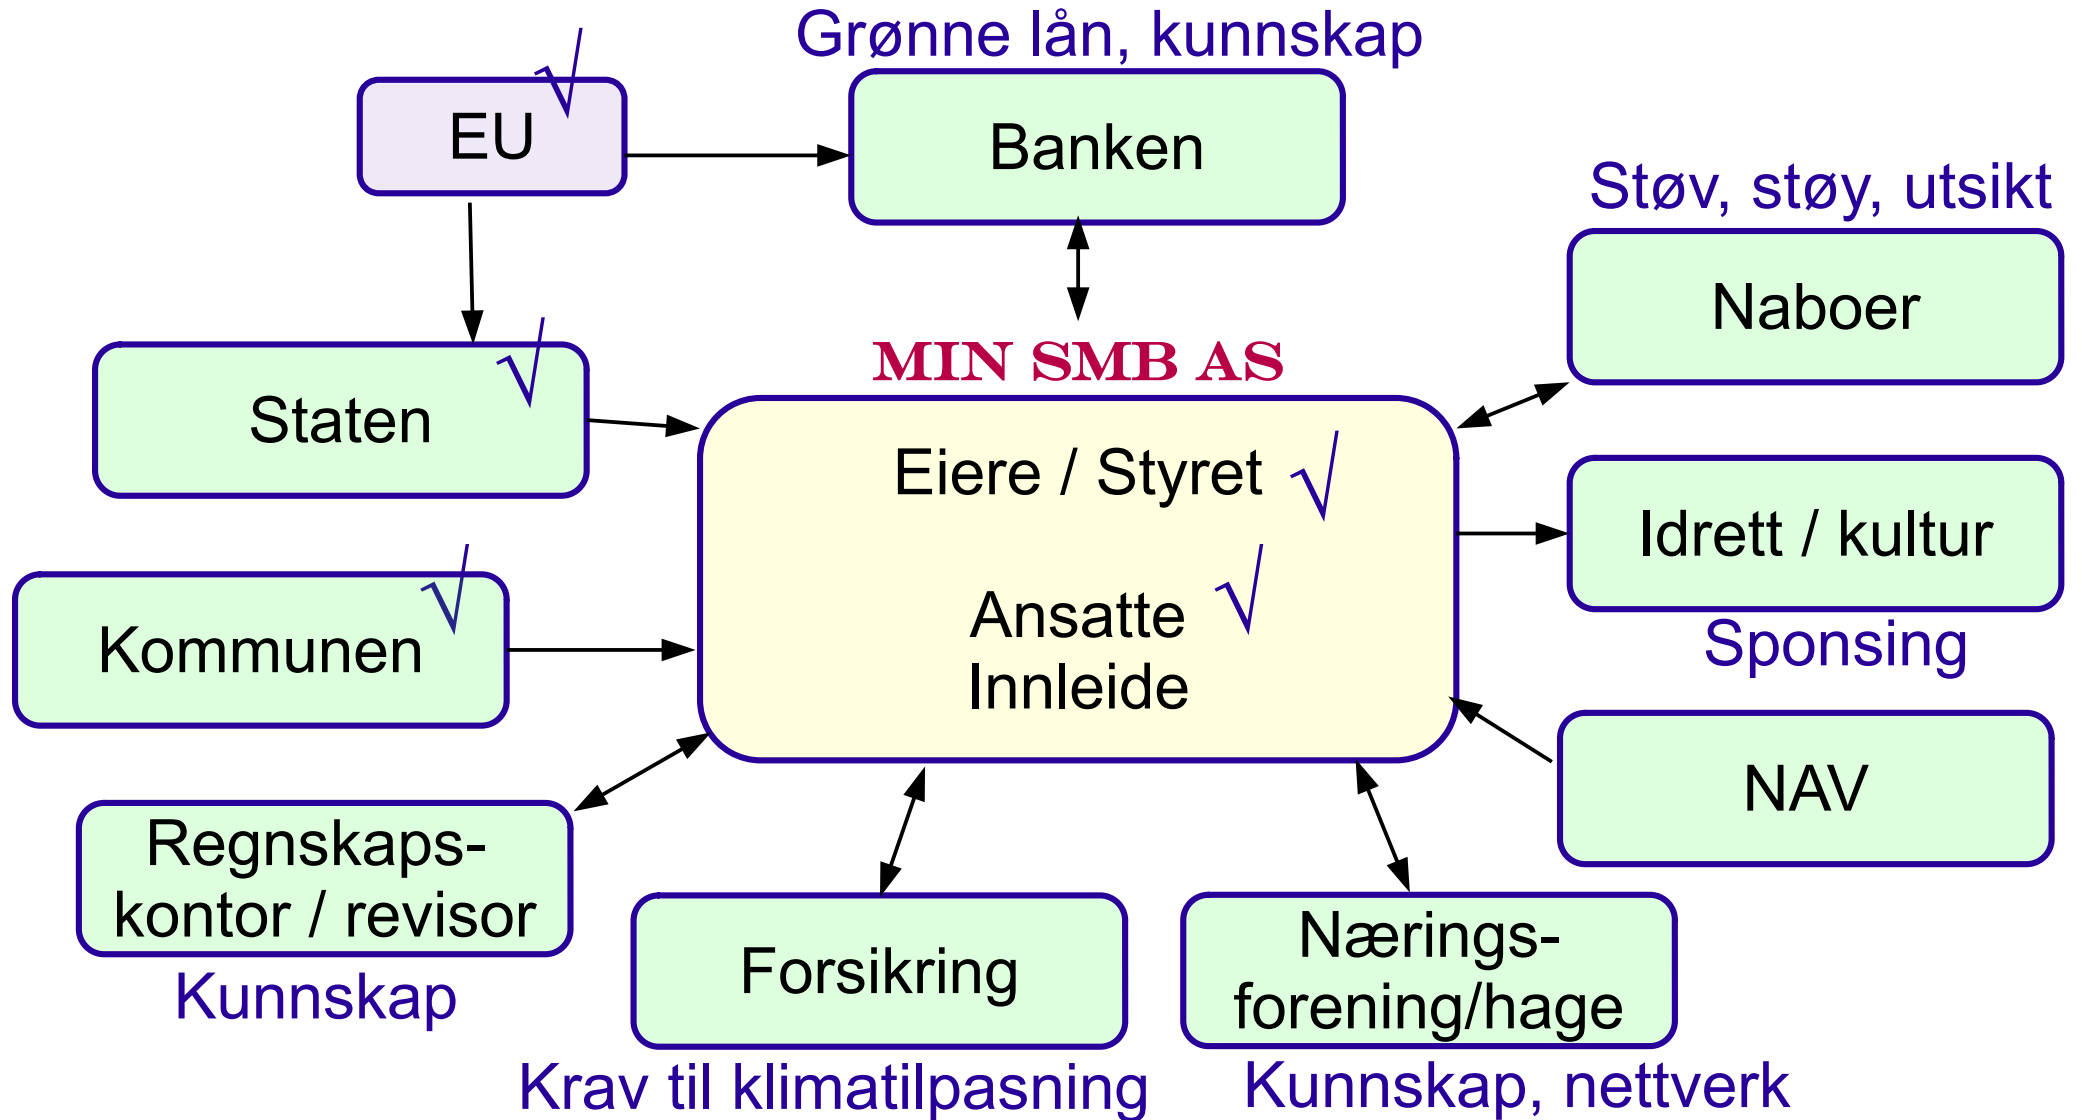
Grønne lån, kunnskap

EU $\surd$

Banken

Støv, støy, utsikt

Naboer

MIN SMB AS

Staten $\surd$

Eiere / Styret $\surd$

Ansatte $\surd$
Innleide

Idrett / kultur

Sponsing

Kommunen $\surd$

NAV

Regnskapskontor / revisor

Kunnskap

Forsikring

Næringsforening/hage

Krav til klimatilpasning

Kunnskap, nettverk